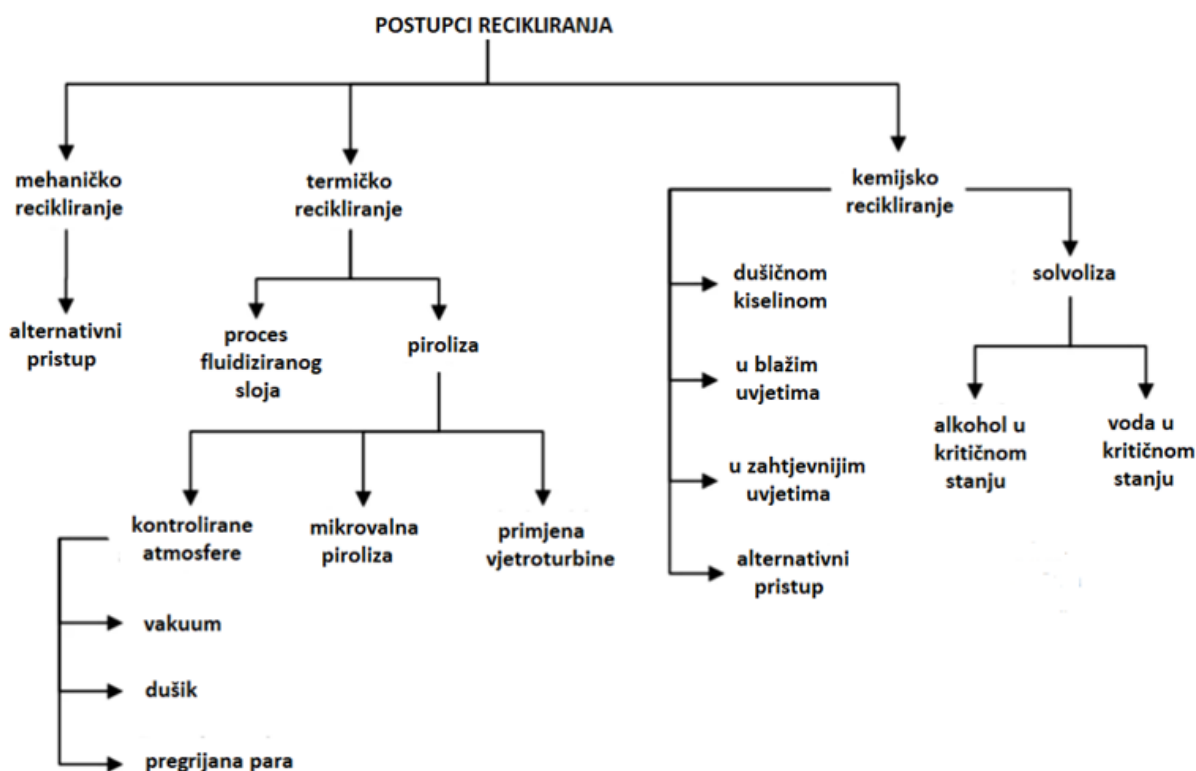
POSTUPCI RECIKLIRANJA

mehaničko recikliranje

alternativni pristup

termičko recikliranje

proces fluidiziranog sloja

piroliza

kontrolirane atmosfere

vakuum

dušik

pregrijana para

mikrovalna piroliza

primjena vjetroturbine

kemijsko recikliranje

dušičnom kiselinom

u blažim uvjetima

u zahtjevnijim uvjetima

alternativni pristup

solvoliza

alkohol u kritičnom stanju

voda u kritičnom stanju